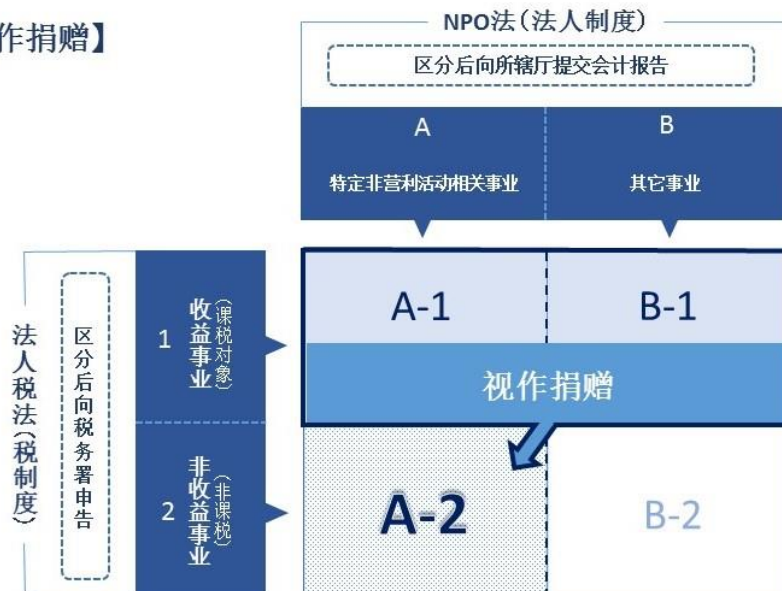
作捐赠】

NPO法（法人制度）

区分后向所辖厅提交会计报告

| A | B |
|---|---|
| 特定非营利活动相关事业 | 其它事业 |

法人税法（税制度）

区分后向税务署申告

1 收益事业（课税对象）

2 非收益事业（非课税）

| A-1 | B-1 |
|---|---|
| A-2 | B-2 |

视作捐赠